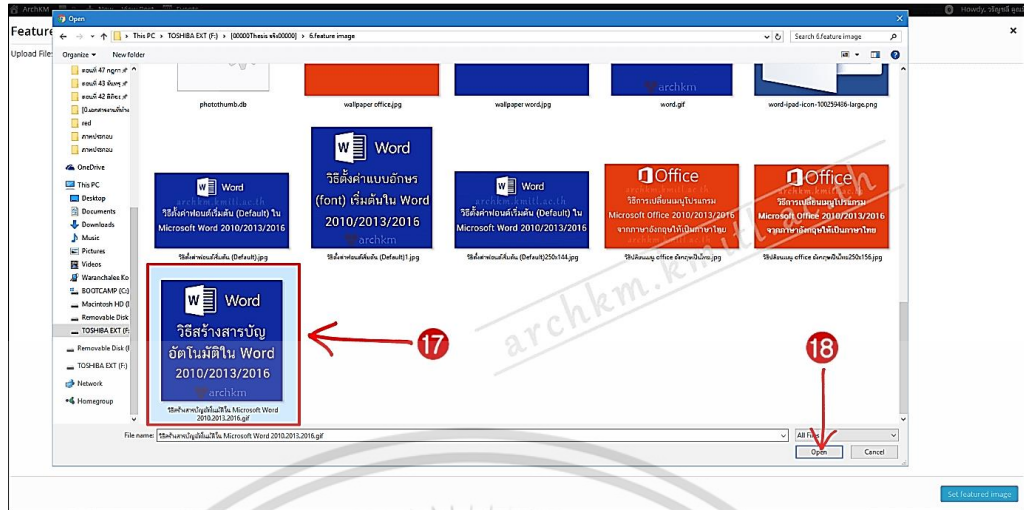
ArchKM
Howdy, วรัญชลี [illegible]
Feature
Upload File
Open
This PC › TOSHIBA EXT (F:) › [00000Thesis ครั้ง00000] › 6.feature image
Search 6.feature image
Organize ▾
New folder
ตอนที่ 47 กฎกา
ตอนที่ 43 จัดเ
ตอนที่ 42 จัดร
[0.ผลงานที่นำ
red
ภาพปกอบ
ภาพปกอบ
OneDrive
This PC
Desktop
Documents
Downloads
Music
Pictures
Videos
Waranchalee Ko
BOOTCAMP (C:)
Macintosh HD (
Removable Disk
TOSHIBA EXT (F:
Removable Disk (
TOSHIBA EXT (F:)
Network
Homegroup
photothumb.db
wallpaper office.jpg
wallpaper word.jpg
archkm
word.gif
word-ipad-icon-100259486-large.png
Word
วิธีตั้งค่าแบบอักษร (font) เริ่มต้นใน Word 2010/2013/2016
archkm
Word
archkm.kmitl.ac.th
วิธีตั้งค่าฟอนต์เริ่มต้น (Default) ใน Microsoft Word 2010/2013/2016
วิธีตั้งค่าฟอนต์เริ่มต้น (Default).jpg
วิธีตั้งค่าฟอนต์เริ่มต้น (Default)1.jpg
Word
archkm.kmitl.ac.th
วิธีตั้งค่าฟอนต์เริ่มต้น (Default) ใน Microsoft Word 2010/2013/2016
วิธีตั้งค่าฟอนต์เริ่มต้น (Default)250x144.jpg
Office
archkm.kmitl.ac.th
วิธีการเปลี่ยนเมนูโปรแกรม Microsoft Office 2010/2013/2016 จากภาษาอังกฤษให้เป็นภาษาไทย
วิธีเปลี่ยนเมนู office อังกฤษเป็นไทย.jpg
Office
archkm.kmitl.ac.th
วิธีการเปลี่ยนเมนูโปรแกรม Microsoft Office 2010/2013/2016 จากภาษาอังกฤษให้เป็นภาษาไทย
วิธีเปลี่ยนเมนู office อังกฤษเป็นไทย250x156.jpg
Word
วิธีสร้างสารบัญอัตโนมัติใน Word 2010/2013/2016
archkm
วิธีสร้างสารบัญอัตโนมัติใน Microsoft Word 2010.2013.2016.gif
17
archkm.kmitl.ac.th
18
File name: วิธีสร้างสารบัญอัตโนมัติใน Microsoft Word 2010.2013.2016.gif
All Files
Open
Cancel
Set featured image